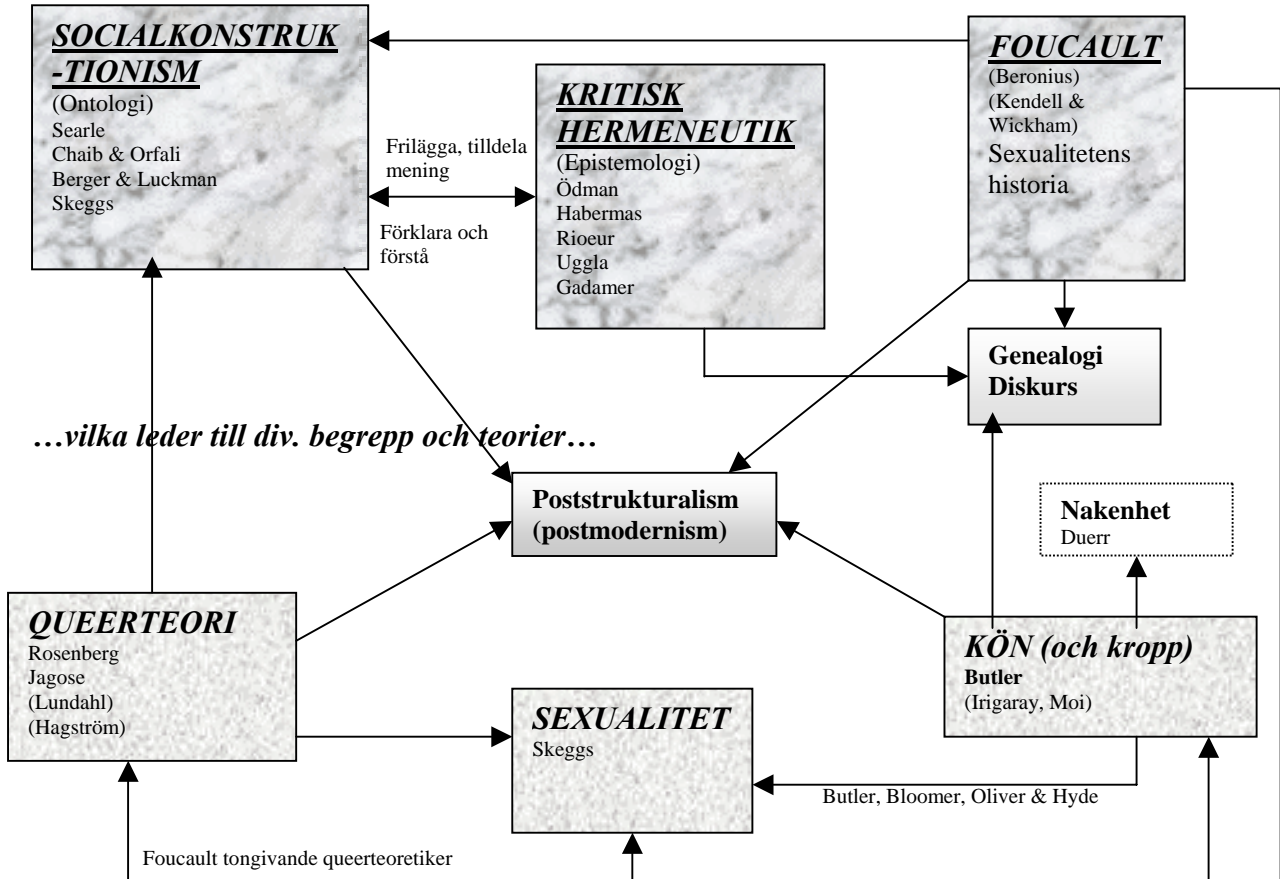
SOCIALKONSTRUK-TIONISM
(Ontologi)
Searle
Chaib & Orfali
Berger & Luckman
Skeggs

Frilägga, tilldela mening

Förklara och förstå

KRITISK HERMENEUTIK
(Epistemologi)
Ödman
Habermas
Rioeur
Uggla
Gadamer

FOUCAULT
(Beronius)
(Kendell & Wickham)
Sexualitetens historia

Genealogi
Diskurs

…vilka leder till div. begrepp och teorier…

Poststrukturalism
(postmodernism)

Nakenhet
Duerr

QUEERTEORI
Rosenberg
Jagose
(Lundahl)
(Hagström)

KÖN (och kropp)
Butler
(Irigaray, Moi)

SEXUALITET
Skeggs

Butler, Bloomer, Oliver & Hyde

Foucault tongivande queerteoretiker